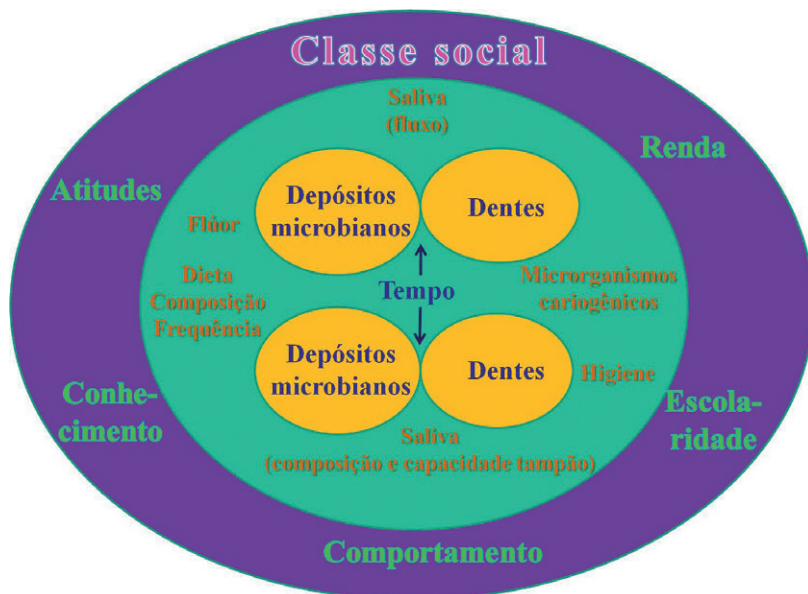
Classe social

Saliva (fluxo)

Renda

Atitudes

Flúor

Depósitos microbianos

Dentes

Dieta Composição Frequência

Tempo

Microrganismos cariogênicos

Depósitos microbianos

Dentes

Higiene

Conhecimento

Escolaridade

Saliva (composição e capacidade tampão)

Comportamento